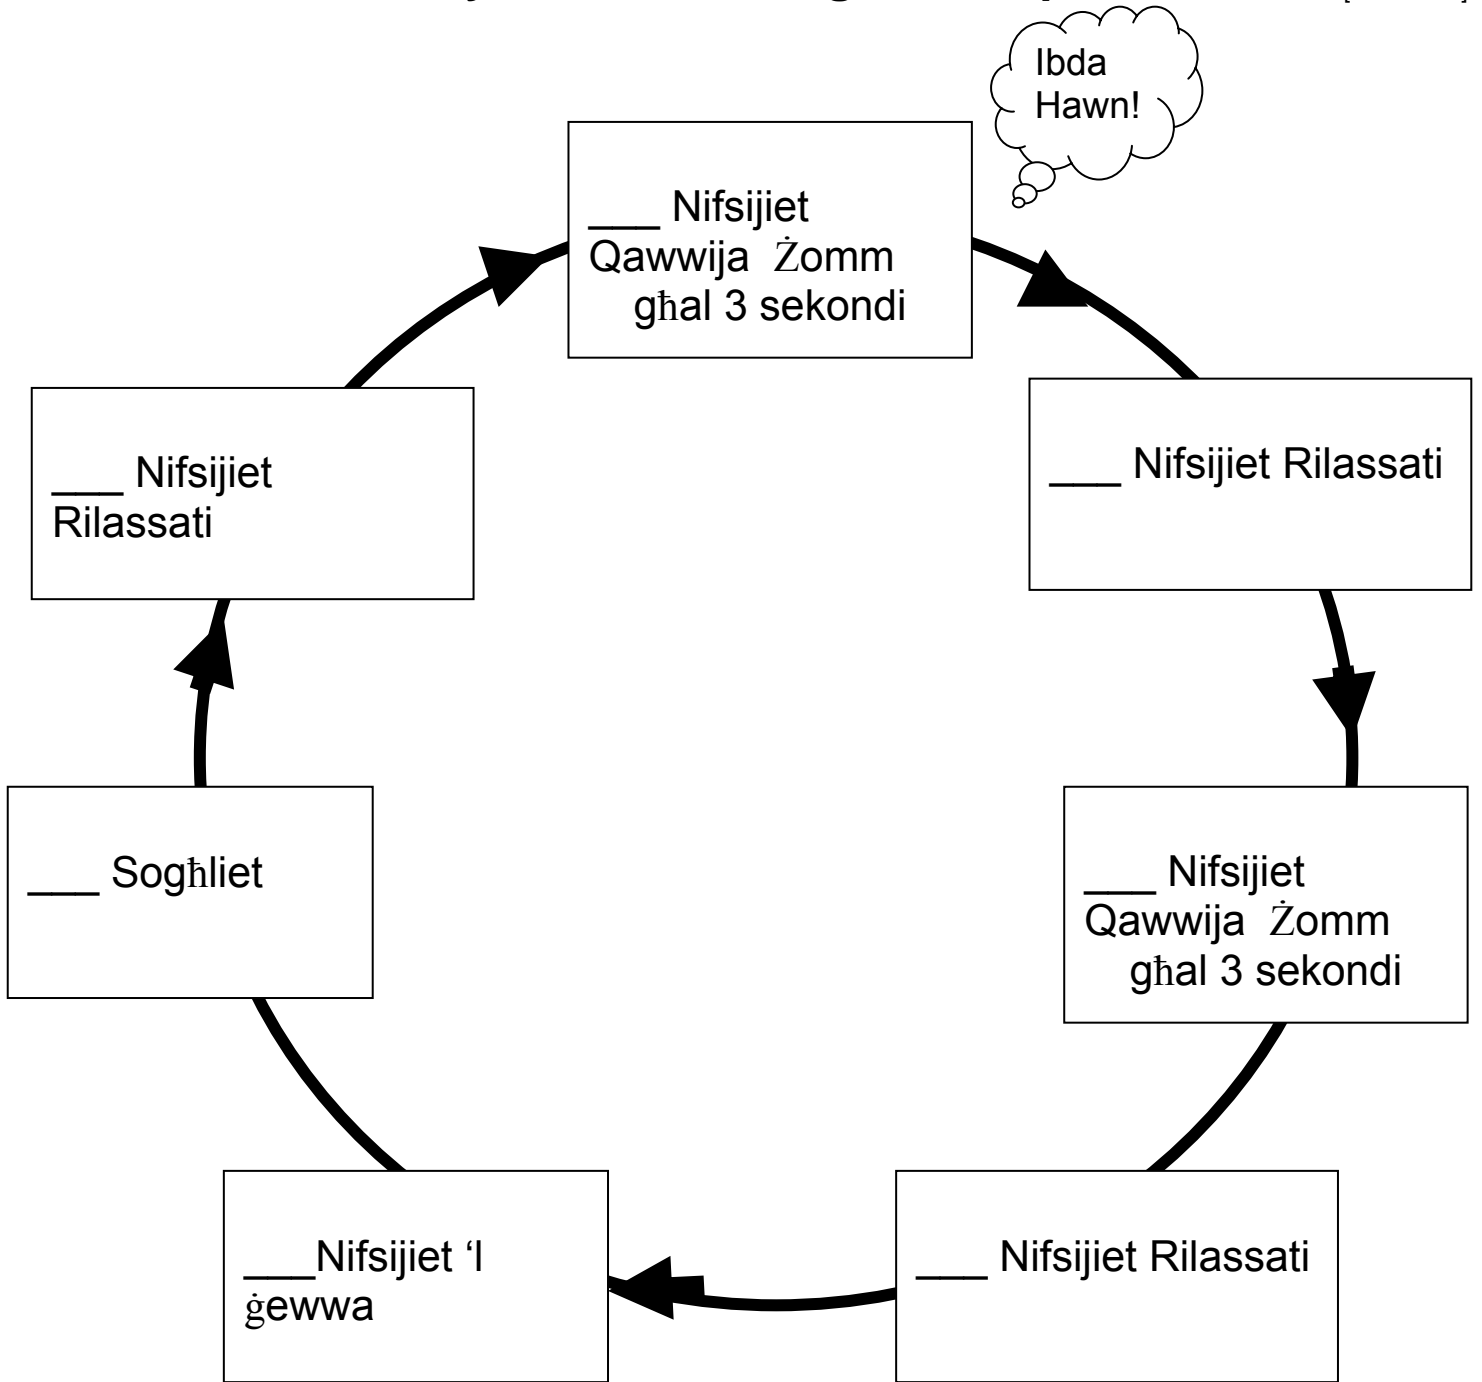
Ibda Hawn!

___ Nifsijiet Qawwija Żomm għal 3 sekondi

___ Nifsijiet Rilassati

___ Nifsijiet Qawwija Żomm għal 3 sekondi

___ Nifsijiet Rilassati

___Nifsijiet 'l ġewwa

___ Sogħliet

___ Nifsijiet Rilassati